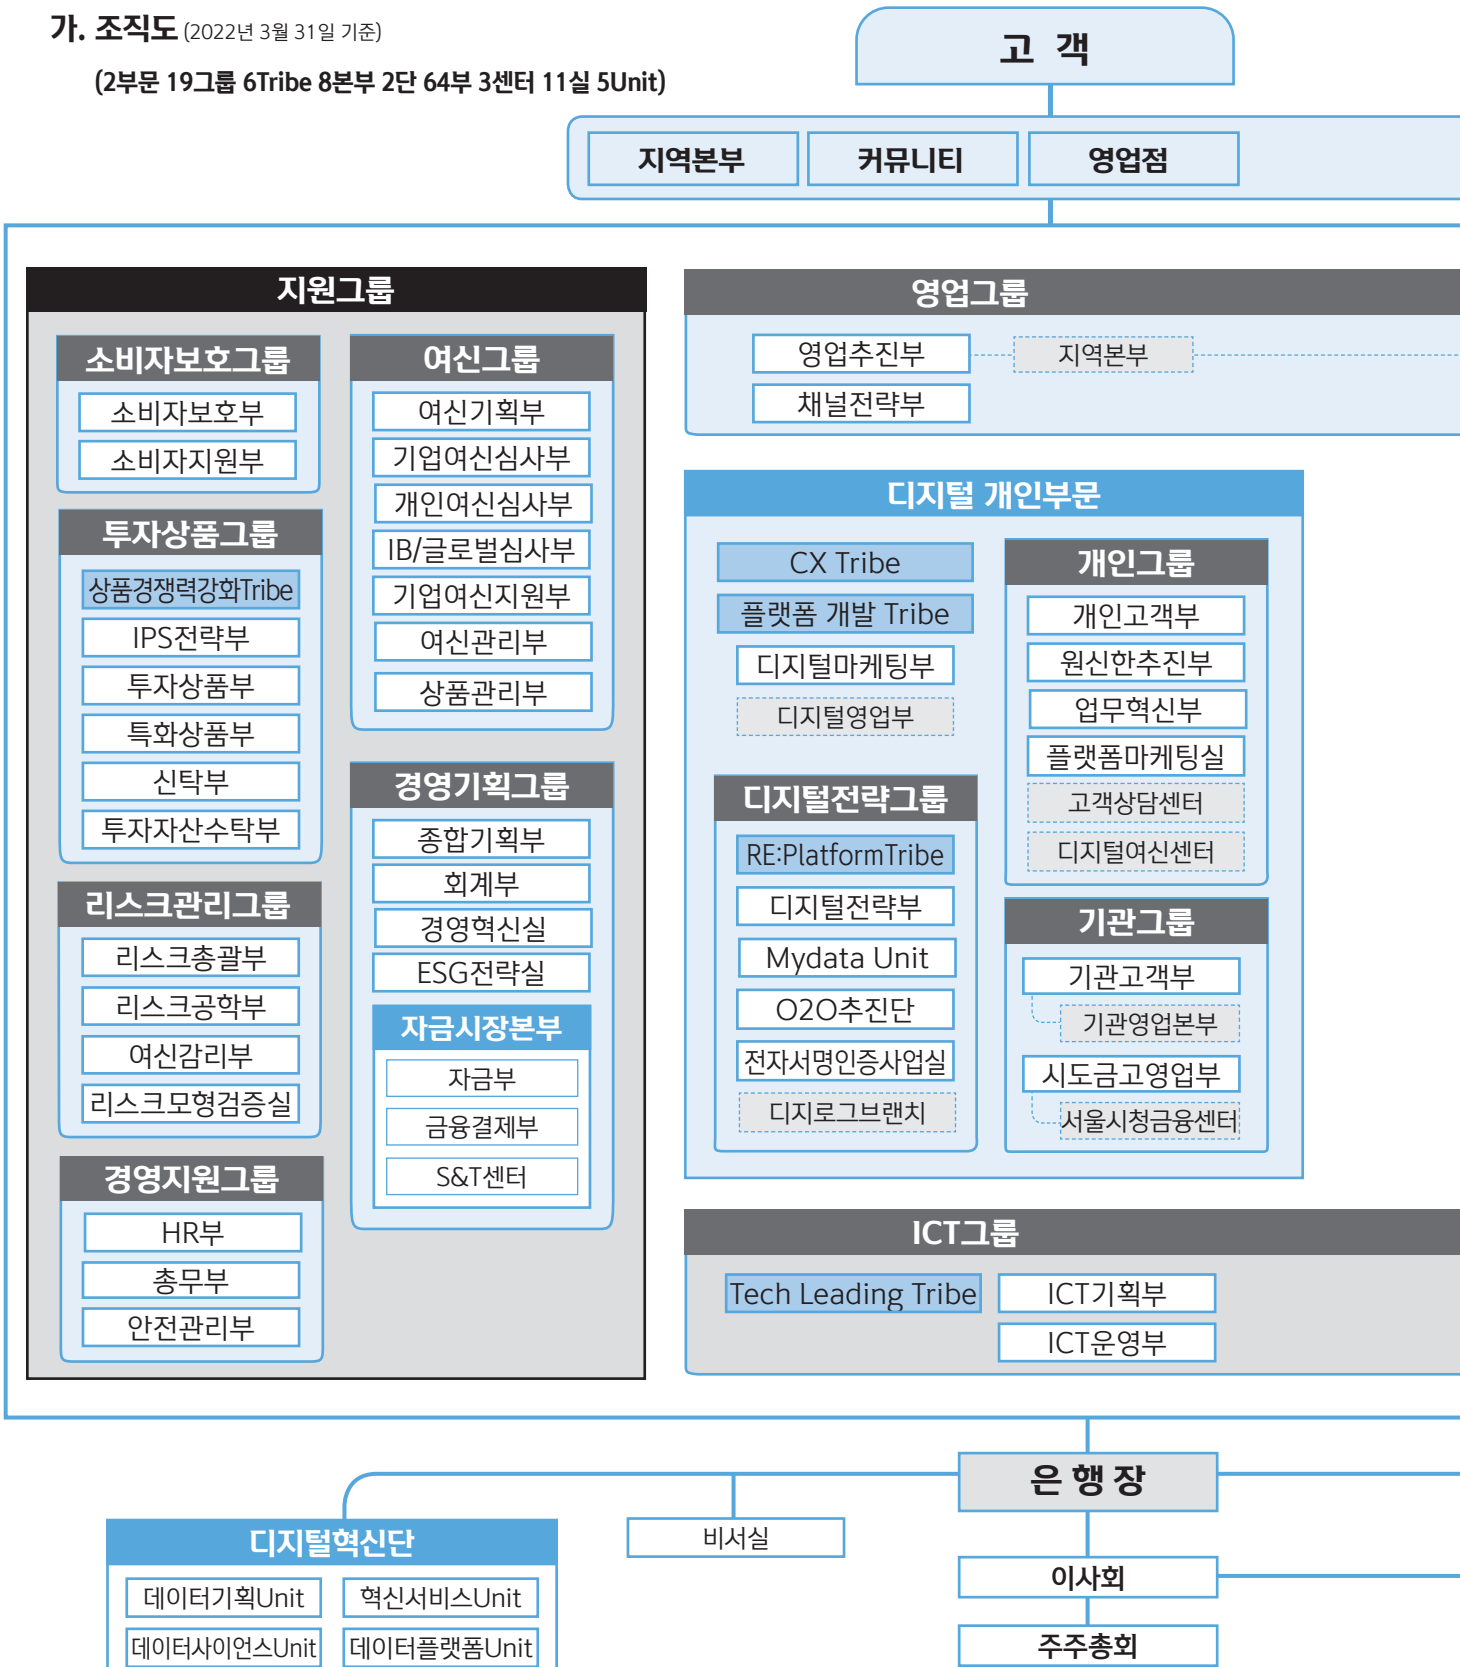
가. 조직도 (2022년 3월 31일 기준)

(2부문 19그룹 6Tribe 8본부 2단 64부 3센터 11실 5Unit)

고 객

지역본부
커뮤니티
영업점

지원그룹

소비자보호그룹
소비자보호부
소비자지원부

투자상품그룹
상품경쟁력강화Tribe
IPS전략부
투자상품부
특화상품부
신탁부
투자자산수탁부

리스크관리그룹
리스크총괄부
리스크공학부
여신감리부
리스크모형검증실

경영지원그룹
HR부
총무부
안전관리부

여신그룹
여신기획부
기업여신심사부
개인여신심사부
IB/글로벌심사부
기업여신지원부
여신관리부
상품관리부

경영기획그룹
종합기획부
회계부
경영혁신실
ESG전략실

자금시장본부
자금부
금융결제부
S&T센터

영업그룹
영업추진부
지역본부
채널전략부

디지털 개인부문

CX Tribe
플랫폼 개발 Tribe
디지털마케팅부
디지털영업부

디지털전략그룹
RE:PlatformTribe
디지털전략부
Mydata Unit
O2O추진단
전자서명인증사업실
디지로그브랜치

개인그룹
개인고객부
원신한추진부
업무혁신부
플랫폼마케팅실
고객상담센터
디지털여신센터

기관그룹
기관고객부
기관영업본부
시도금고영업부
서울시청금융센터

ICT그룹
Tech Leading Tribe
ICT기획부
ICT운영부

은 행 장

디지털혁신단
데이터기획Unit
혁신서비스Unit
데이터사이언스Unit
데이터플랫폼Unit

비서실

이사회

주주총회